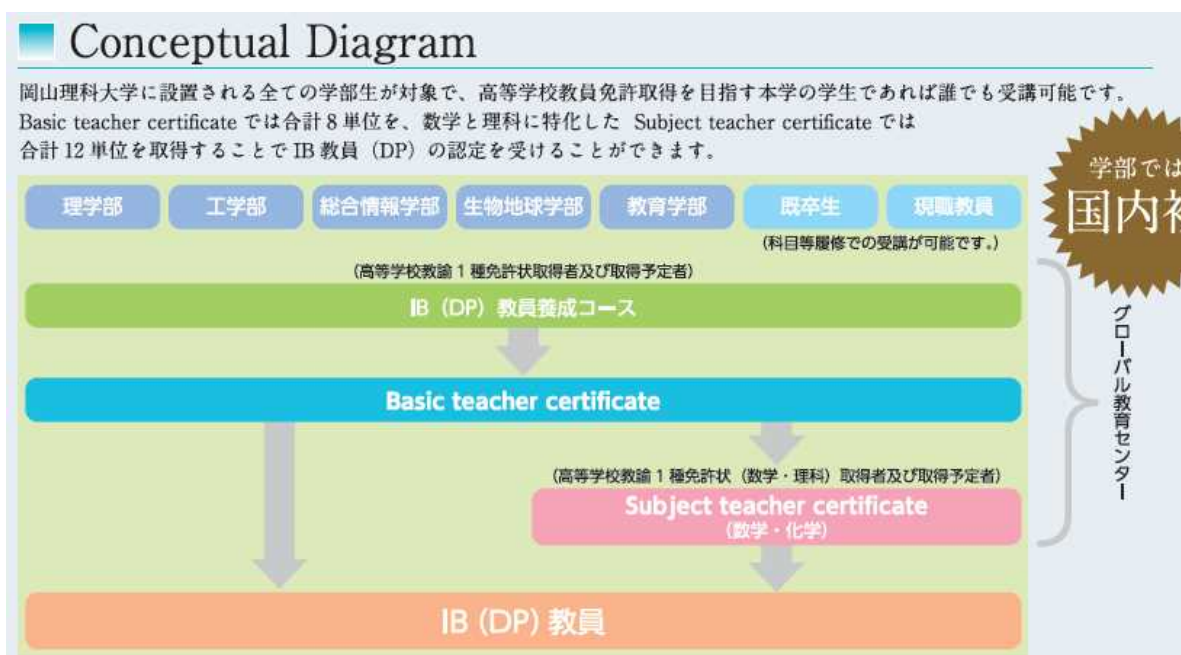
Conceptual Diagram

岡山理科大学に設置される全ての学部生が対象で、高等学校教員免許取得を目指す本学の学生であれば誰でも受講可能です。Basic teacher certificate では合計 8 単位を、数学と理科に特化した Subject teacher certificate では合計 12 単位を取得することで IB 教員（DP）の認定を受けることができます。

学部では
国内初

理学部 工学部 総合情報学部 生物地球学部 教育学部 既卒生 現職教員

（科目等履修での受講が可能です。）

（高等学校教諭 1 種免許状取得者及び取得予定者）

IB（DP）教員養成コース

Basic teacher certificate

（高等学校教諭 1 種免許状（数学・理科）取得者及び取得予定者）

Subject teacher certificate
（数学・化学）

IB (DP) 教員

グローバル教育センター